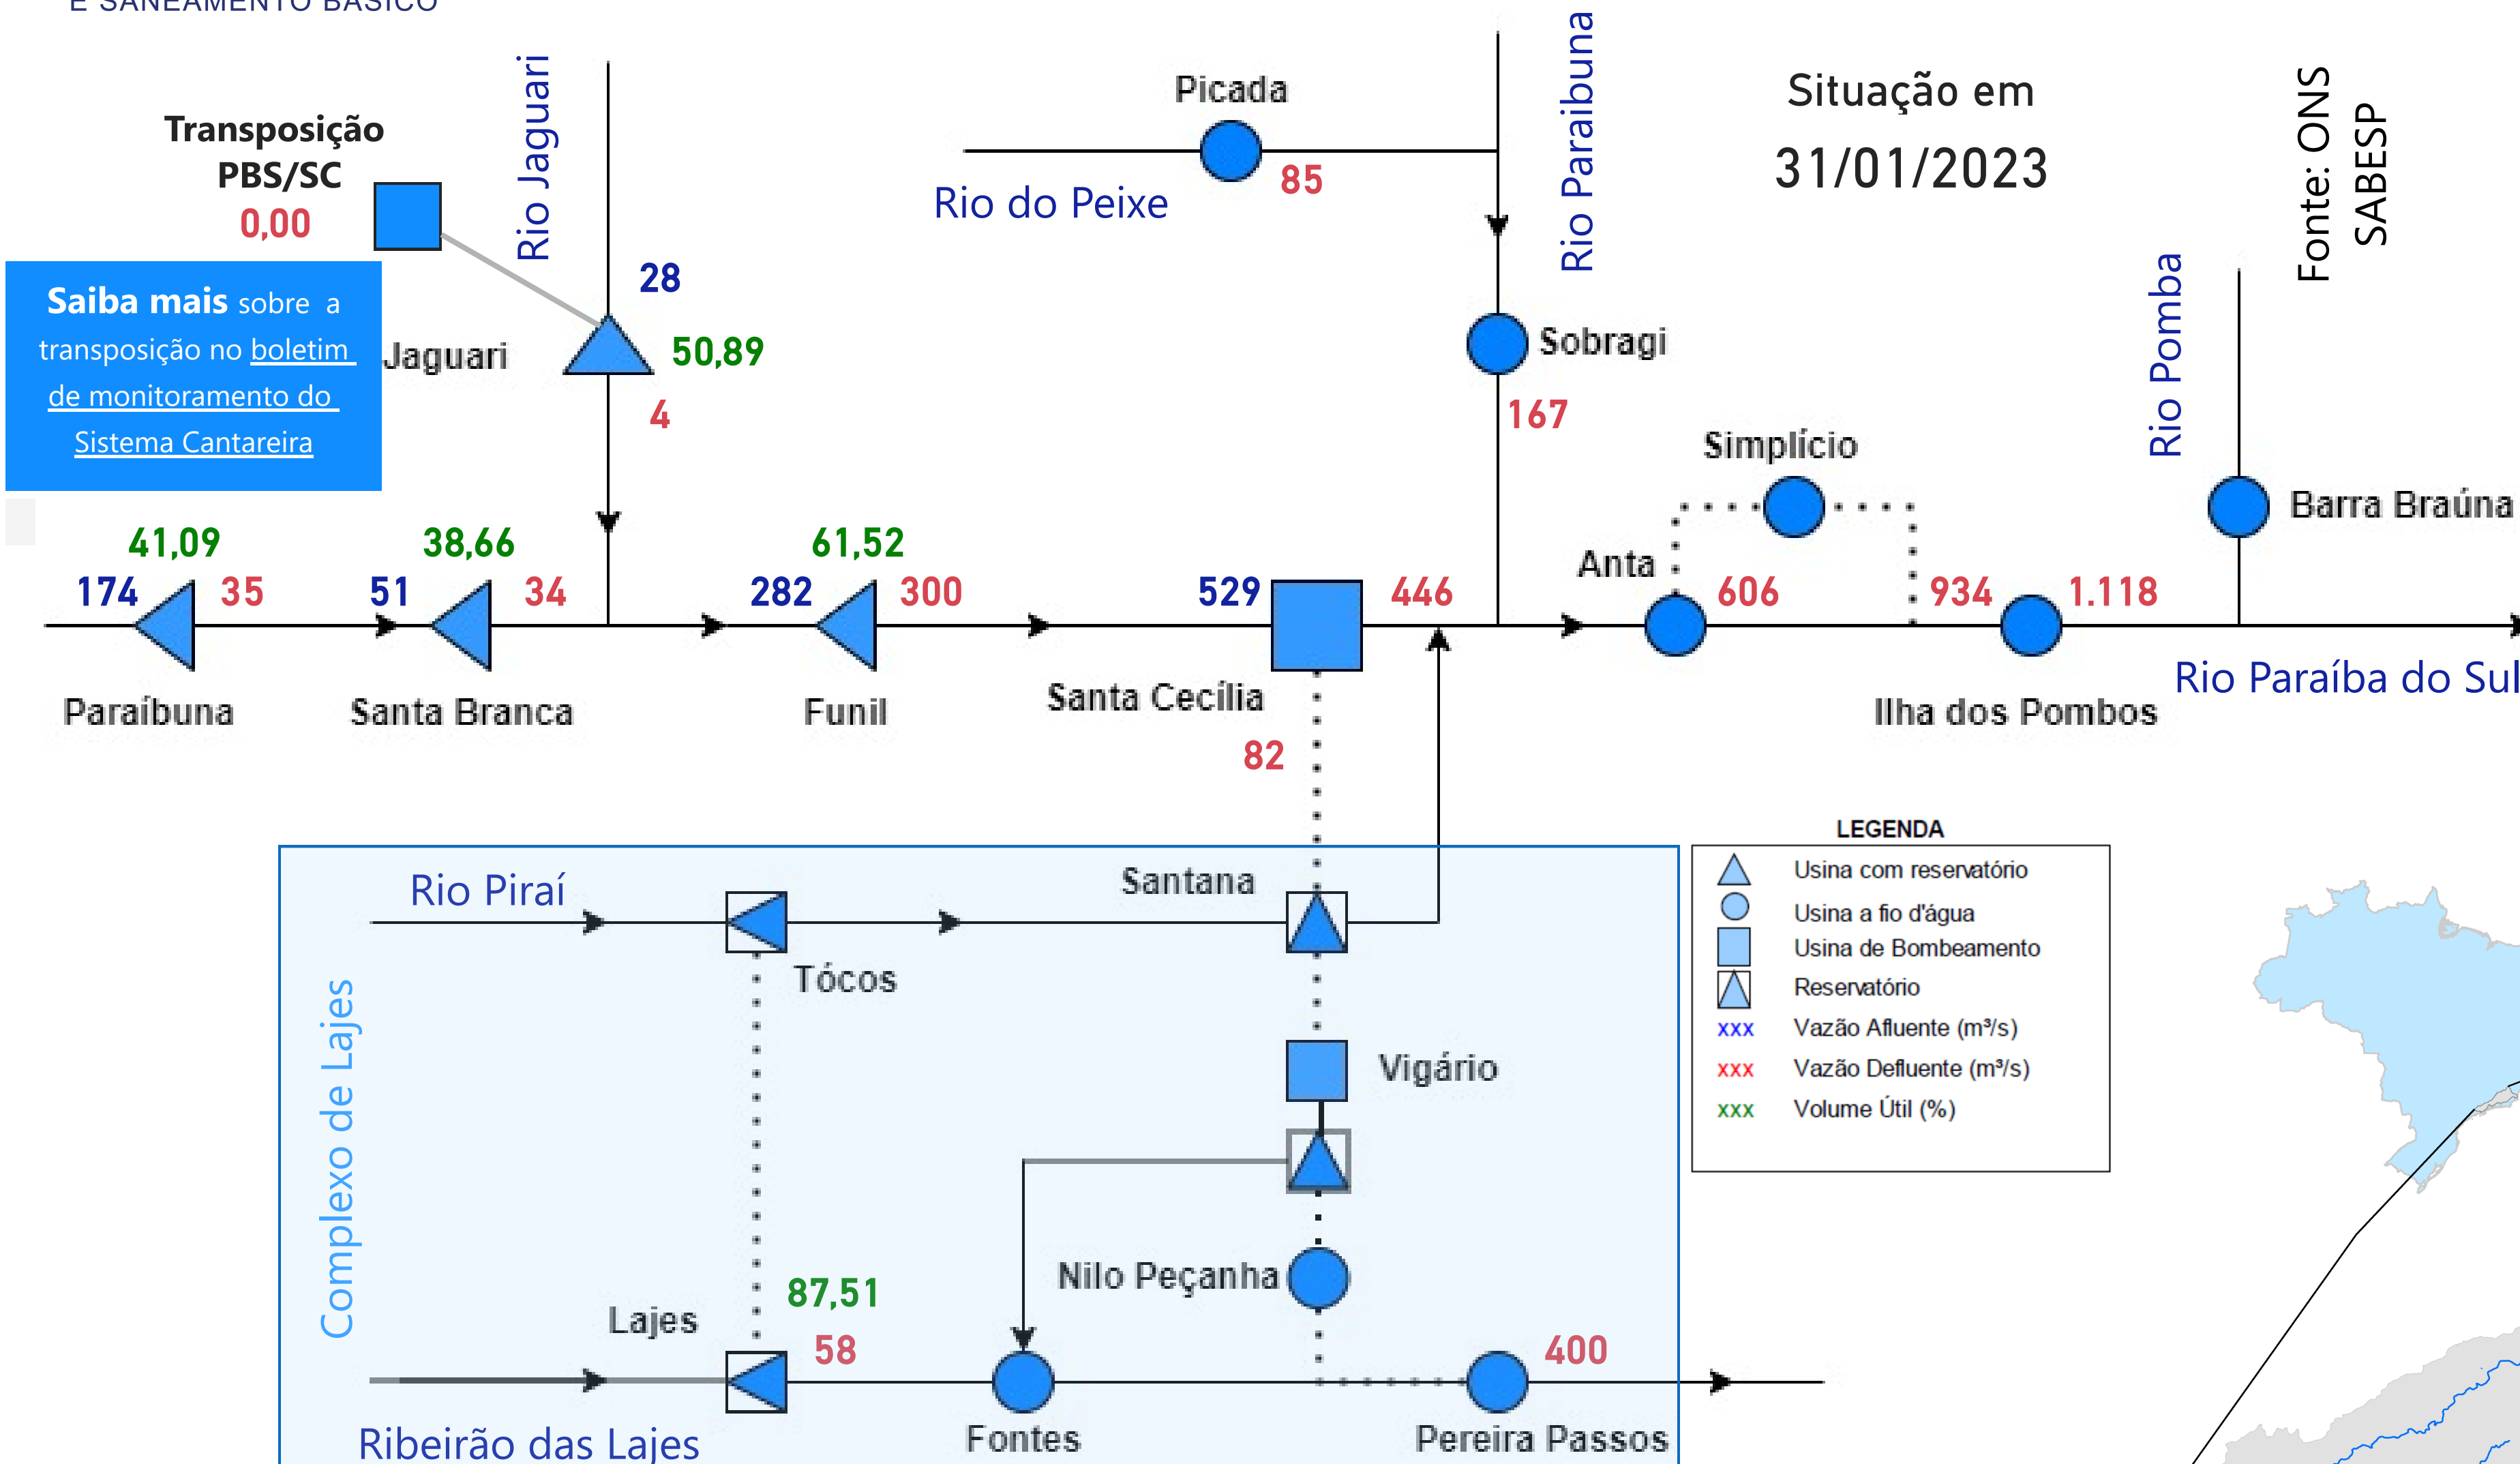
E SANEAMENTO BÁSICO

Transposição PBS/SC
0,00

Rio Jaguari

28
50,89
4
Jaguari

Saiba mais sobre a transposição no boletim de monitoramento do Sistema Cantareira

Picada
85
Rio do Peixe

Rio Paraibuna

Situação em
31/01/2023

Fonte: ONS
SABESP

Sobragi
167

Simplício

Rio Pomba

Barra Braúna

41,09
174 35
Paraíbuna

38,66
51 34
Santa Branca

61,52
282 300
Funil

529 446
Santa Cecília
82

Anta
606
934 1.118
Ilha dos Pombos

Rio Paraíba do Sul

Rio Piraí
Tócos
Santana
Vigário
Nilo Peçanha
Complexo de Lajes
Lajes
87,51
58
Fontes
400
Pereira Passos
Ribeirão das Lajes

LEGENDA
Usina com reservatório
Usina a fio d'água
Usina de Bombeamento
Reservatório
xxx Vazão Afluente (m³/s)
xxx Vazão Defluente (m³/s)
xxx Volume Útil (%)